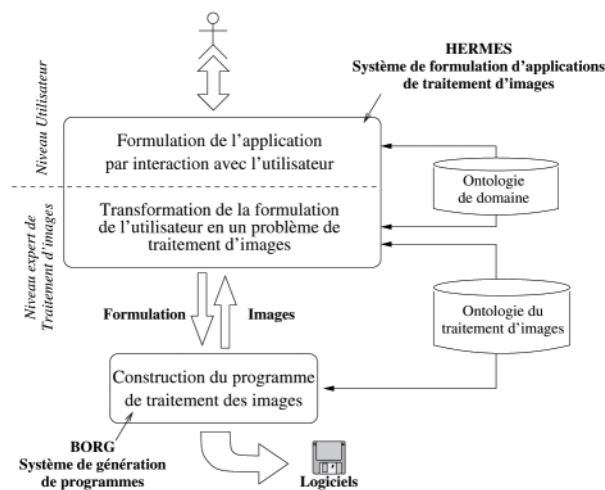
HERMES
Système de formulation d'applications de traitement d'images

Niveau Utilisateur

Formulation de l'application par interaction avec l'utilisateur

Ontologie de domaine

Niveau expert de Traitement d'images

Transformation de la formulation de l'utilisateur en un problème de traitement d'images

Formulation

Images

Ontologie du traitement d'images

Construction du programme de traitement des images

BORG
Système de génération de programmes

Logiciels